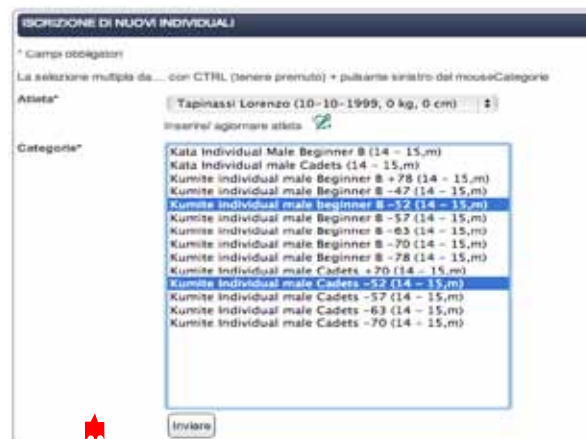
ISCRIZIONE DI NUOVI INDIVIDUALI

* Campi obbligatori

La selezione multipla da... con CTRL (tenere premuto) + pulsante sinistro del mouseCategorie

Atleta*

Tapinassi Lorenzo (10-10-1999, 0 kg, 0 cm)

Inserire/ aggiornare atleta

Categorie*

Kata Individual Male Beginner B (14 - 15,m)
Kata Individual male Cadets (14 - 15,m)
Kumite individual male Beginner B +78 (14 - 15,m)
Kumite individual male Beginner B -47 (14 - 15,m)
Kumite individual male beginner B -52 (14 - 15,m)
Kumite individual male Beginner B -57 (14 - 15,m)
Kumite individual male Beginner B -63 (14 - 15,m)
Kumite individual male Beginner B -70 (14 - 15,m)
Kumite individual male Beginner B -78 (14 - 15,m)
Kumite Individual male Cadets +70 (14 - 15,m)
Kumite Individual male Cadets -52 (14 - 15,m)
Kumite Individual male Cadets -57 (14 - 15,m)
Kumite individual male Cadets -63 (14 - 15,m)
Kumite Individual male Cadets -70 (14 - 15,m)

Inviare